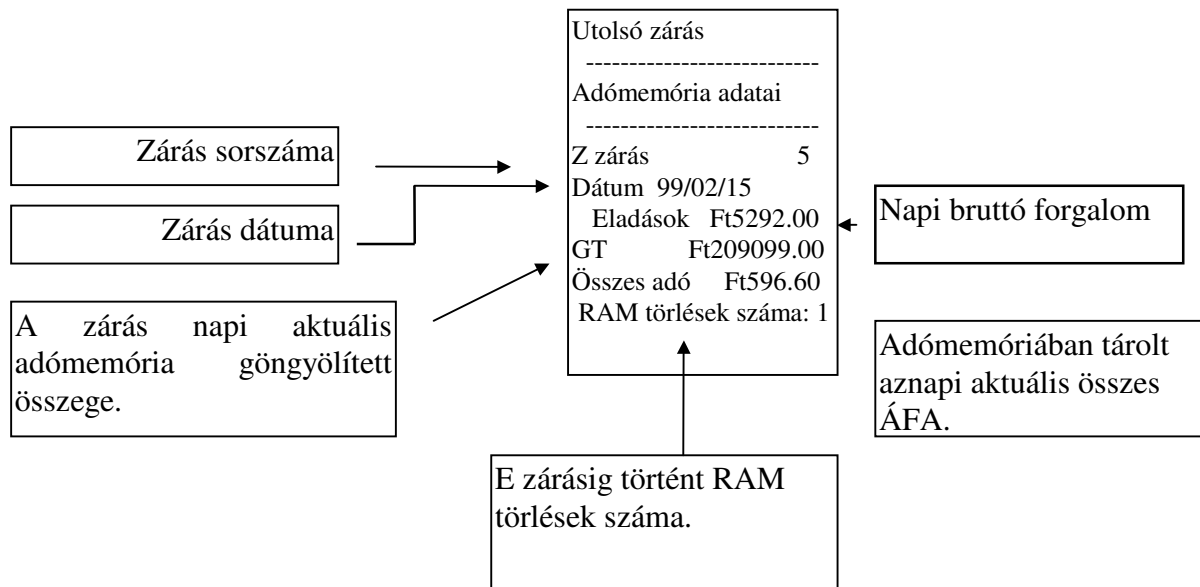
Utolsó zárás

---------------------------

Adómemória adatai

---------------------------

Z zárás 5

Dátum 99/02/15

Eladások Ft5292.00

GT Ft209099.00

Összes adó Ft596.60

RAM törlések száma: 1

Zárás sorszáma

Zárás dátuma

A zárás napi aktuális adómemória göngyölített összege.

Napi bruttó forgalom

Adómemóriában tárolt aznapi aktuális összes ÁFA.

E zárásig történt RAM törlések száma.